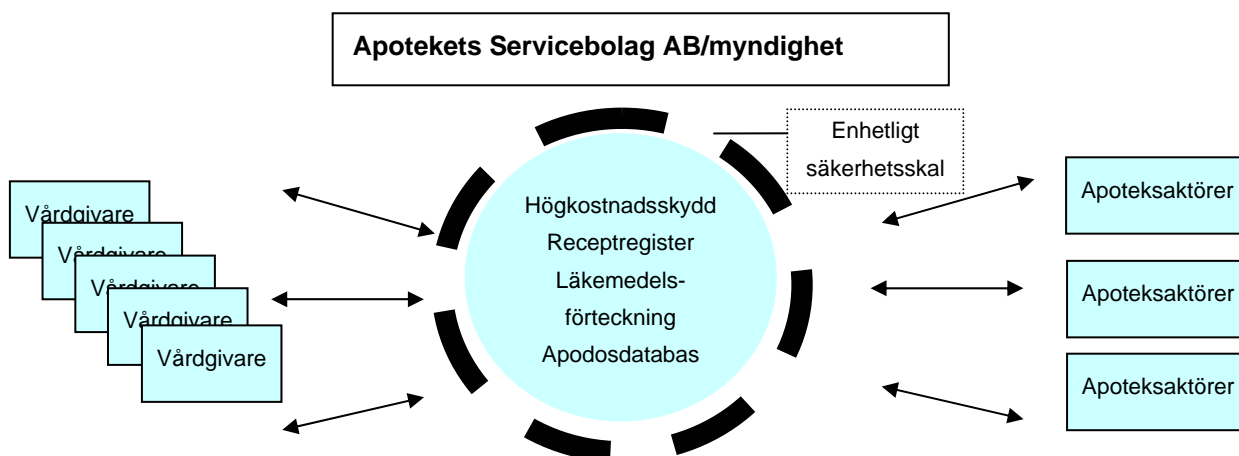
Apotekets Servicebolag AB/myndighet

Enhetligt säkerhetsskal

Vårdgivare
Vårdgivare
Vårdgivare
Vårdgivare
Vårdgivare

Högkostnadsskydd
Receptregister
Läkemedelsförteckning
Apodosdatabas

Apoteksaktörer
Apoteksaktörer
Apoteksaktörer